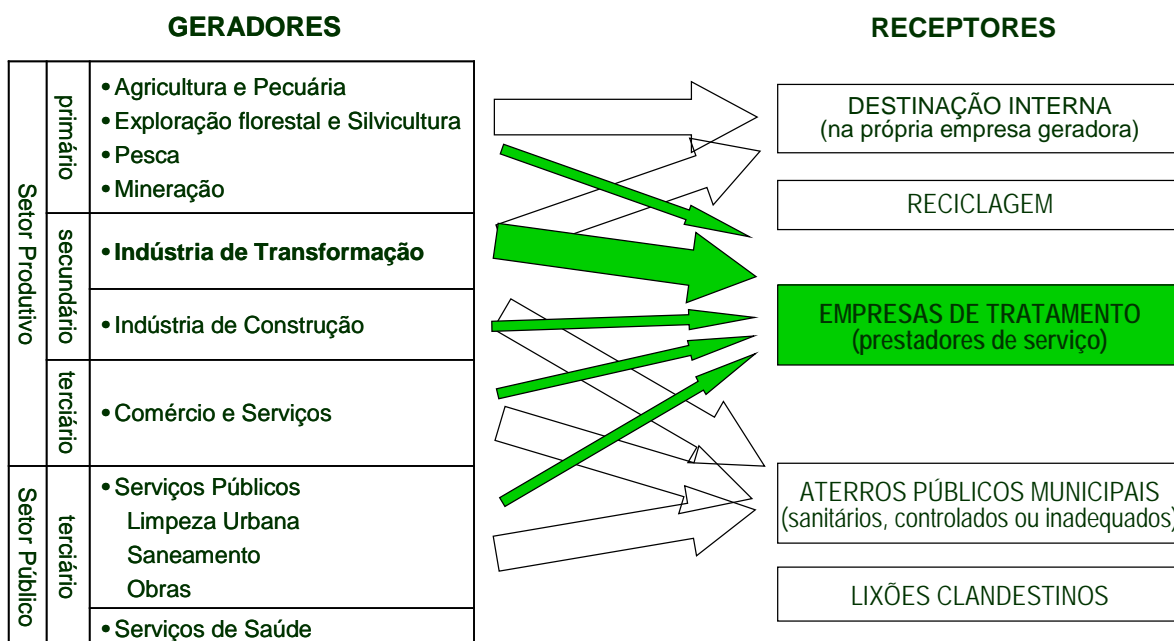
GERADORES

RECEPTORES

Setor Produtivo

primário

• Agricultura e Pecuária
• Exploração florestal e Silvicultura
• Pesca
• Mineração

secundário

• Indústria de Transformação

• Indústria de Construção

terciário

• Comércio e Serviços

Setor Público

terciário

• Serviços Públicos
Limpeza Urbana
Saneamento
Obras

• Serviços de Saúde

DESTINAÇÃO INTERNA
(na própria empresa geradora)

RECICLAGEM

EMPRESAS DE TRATAMENTO
(prestadores de serviço)

ATERROS PÚBLICOS MUNICIPAIS
(sanitários, controlados ou inadequados)

LIXÕES CLANDESTINOS